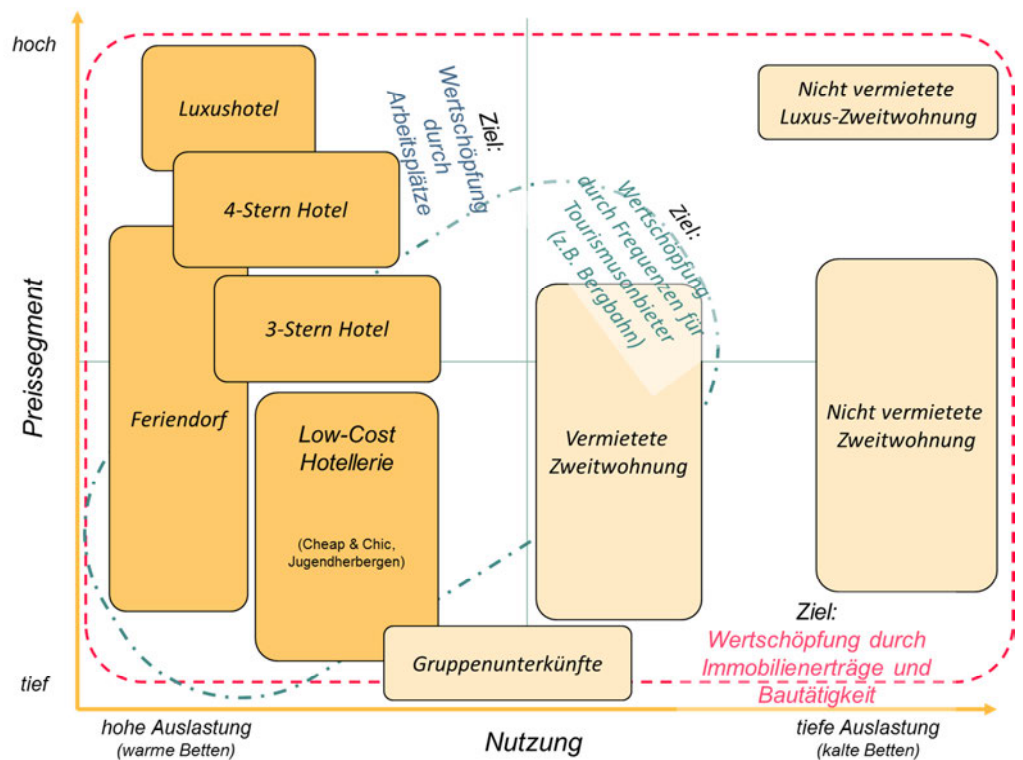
hoch

Preissegment

tief

Luxushotel

4-Stern Hotel

3-Stern Hotel

Feriendorf

Low-Cost Hotellerie

(Cheap & Chic, Jugendherbergen)

Gruppenunterkünfte

Ziel: Wertschöpfung durch Arbeitsplätze

Ziel: Wertschöpfung durch Frequenzen für Tourismusanbieter (z.B. Bergbahn)

Vermietete Zweitwohnung

Nicht vermietete Luxus-Zweitwohnung

Nicht vermietete Zweitwohnung

Ziel: Wertschöpfung durch Immobilienerträge und Bautätigkeit

hohe Auslastung (warme Betten)

Nutzung

tiefe Auslastung (kalte Betten)